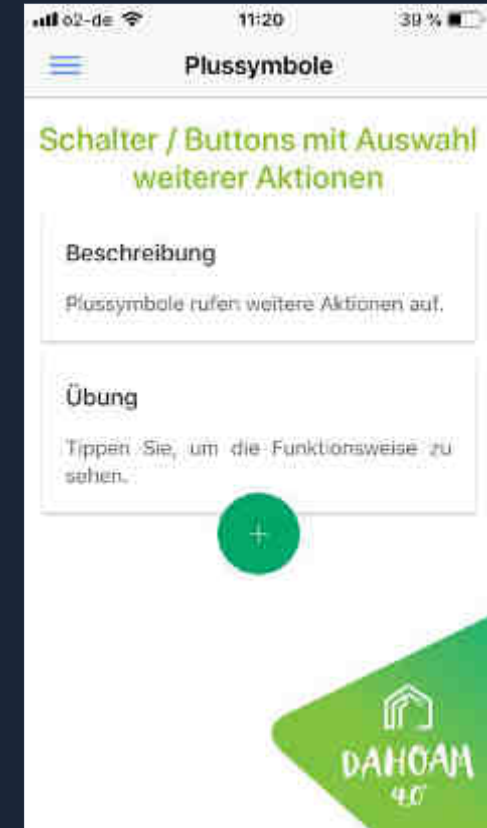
o2-de 11:20 39 %

Plussymbole

Schalter / Buttons mit Auswahl weiterer Aktionen

Beschreibung

Plussymbole rufen weitere Aktionen auf.

Übung

Tippen Sie, um die Funktionsweise zu sehen.

+

DAHOAM 4.0